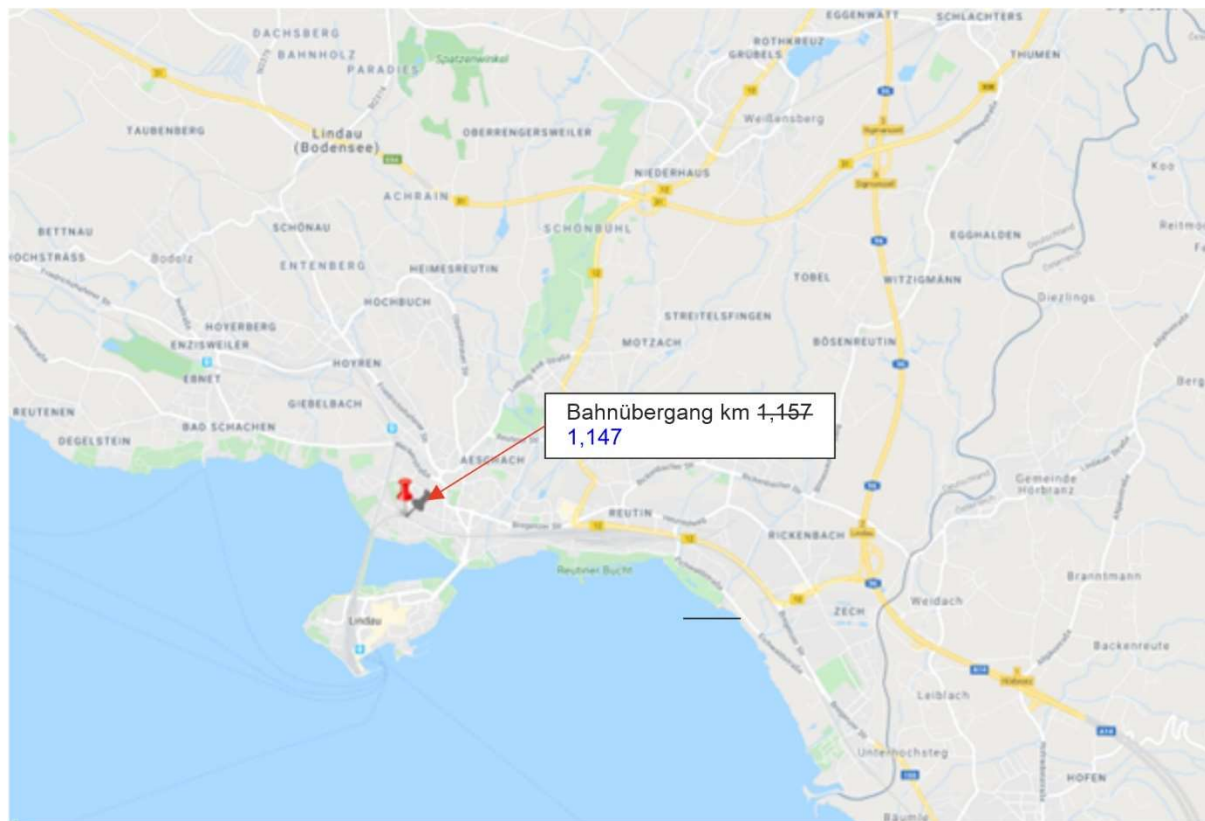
DACHSBERG
BAHNHOLZ
PARADIES
Spitzenwinkel
EGGENWATT
SCHLACHTERS
ROTHKREUZ
GRÜBELS
THUMEN
TAUBENBERG
Lindau (Bodensee)
OBERRENGERSWEILER
Weißensberg
NIEDERHAUS
Koo
ACHRAIN
Reitmo
BETTNAU
SCHÖNAU
SCHÖNBÜHL
EGGHALDEN
HOCHSTRÄSS
Bodolz
ENTENBERG
HEIMESREUTIN
TOBEL
WITZIGMANN
Diezlings
HOCHBUCH
HOYERBERG
STREITELSFINGEN
ENZISWEILER
MOTZACH
BÖSENREUTIN
EBNET
HOYREN
Berg
REUTENEN
GIEBELBACH
DEGELSTEIN
BAD SCHACHEN
Bahnübergang km $\sout{1,157}$ 1,147
AESCHACH
Gemeinde Hörbranz
REUTIN
RICKENBACH
Reutiner Bucht
Branntmann
ZECH
Weidach
Lindau
Backenreute
Leiblach
Unterhochsteg
HOFEN
Bäumle